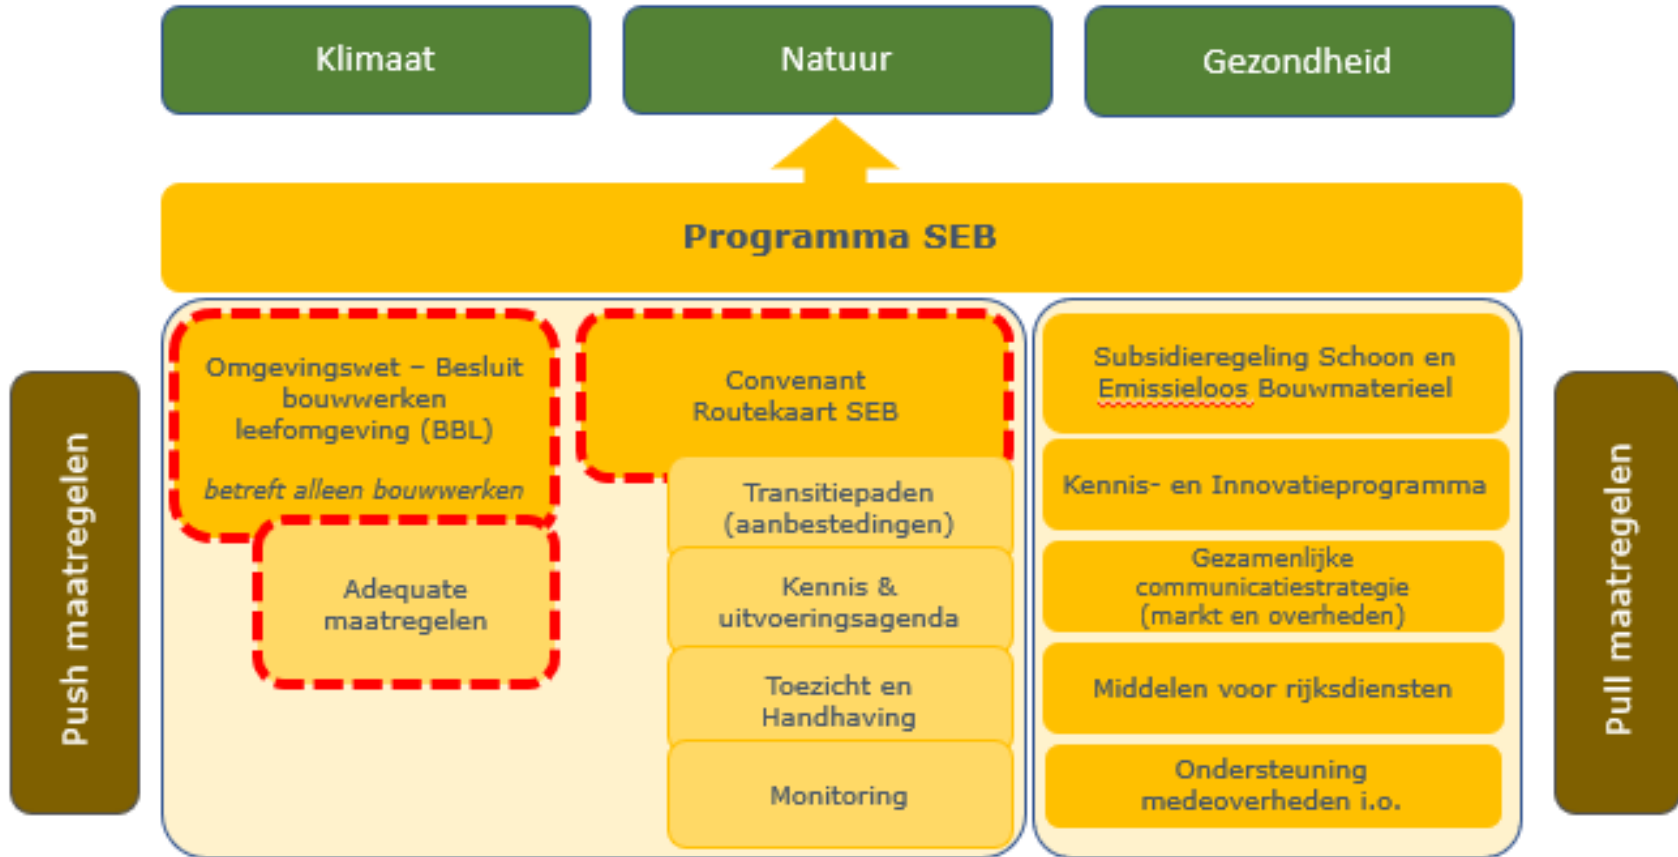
Klimaat

Natuur

Gezondheid

Programma SEB

Push maatregelen

Omgevingswet – Besluit bouwwerken leefomgeving (BBL)

betreft alleen bouwwerken

Adequate maatregelen

Convenant Routekaart SEB

Transitiepaden (aanbestedingen)

Kennis & uitvoeringsagenda

Toezicht en Handhaving

Monitoring

Subsidieregeling Schoon en Emissieloos Bouwmaterieel

Kennis- en Innovatieprogramma

Gezamenlijke communicatiestrategie (markt en overheden)

Middelen voor rijksdiensten

Ondersteuning medeoverheden i.o.

Pull maatregelen